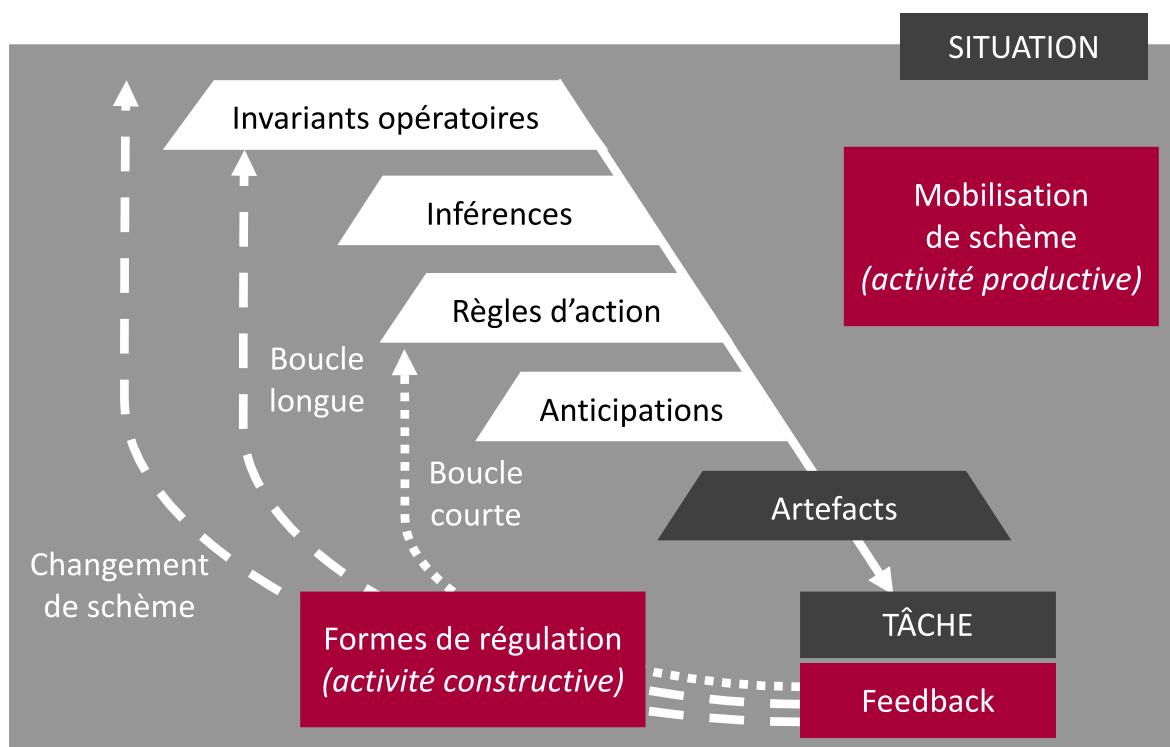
SITUATION

Invariants opératoires

Inférences

Règles d'action

Anticipations

Mobilisation de schème
*(activité productive)*

Boucle longue

Boucle courte

Artefacts

Changement de schème

Formes de régulation
*(activité constructive)*

TÂCHE

Feedback